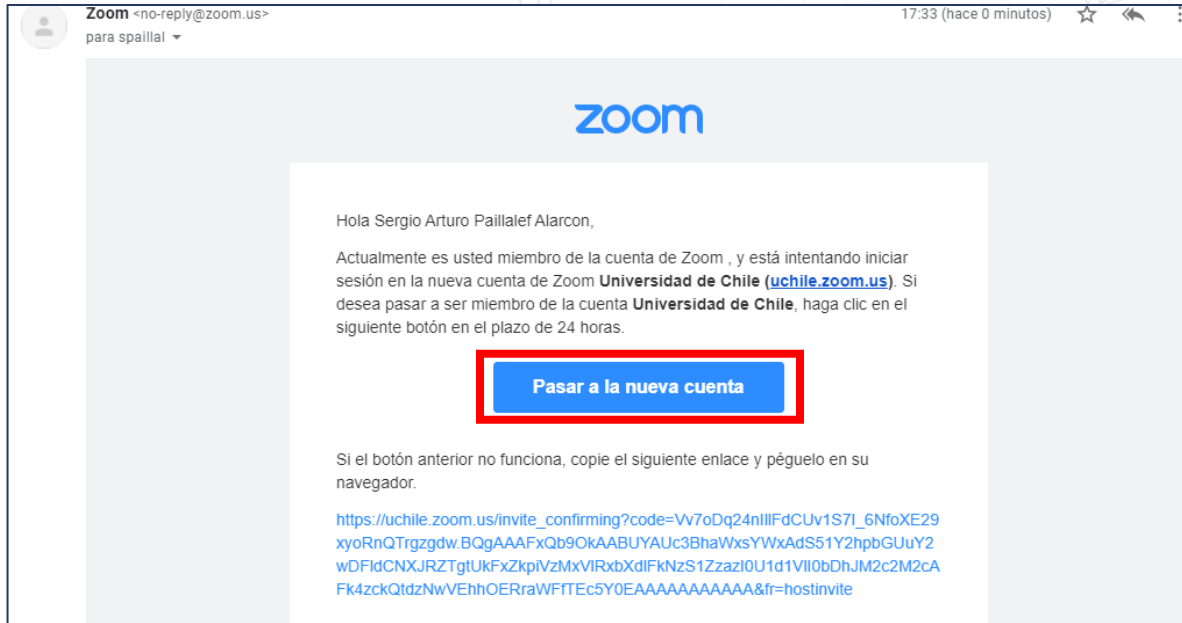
Zoom <no-reply@zoom.us>
para spaillal

17:33 (hace 0 minutos)

zoom

Hola Sergio Arturo Paillalef Alarcon,

Actualmente es usted miembro de la cuenta de Zoom , y está intentando iniciar sesión en la nueva cuenta de Zoom **Universidad de Chile** (uchile.zoom.us). Si desea pasar a ser miembro de la cuenta **Universidad de Chile**, haga clic en el siguiente botón en el plazo de 24 horas.

Pasar a la nueva cuenta

Si el botón anterior no funciona, copie el siguiente enlace y péguelo en su navegador.

https://uchile.zoom.us/invite_confirming?code=Vv7oDq24nIllFdCUv1S7I_6NfoXE29xyoRnQTrgzgdw.BQgAAAFxQb9OkAABUYAUc3BhaWxsYWxAdS51Y2hpbGUuY2wDFIdCNXJRZTgtUkFxZkpiVzMxVlRxbXdlFkNzS1ZzazI0U1d1Vll0bDhJM2c2M2cAFk4zckQtdzNwVEhhOERraWFfTEc5Y0EAAAAAAAAAAA&fr=hostinvite